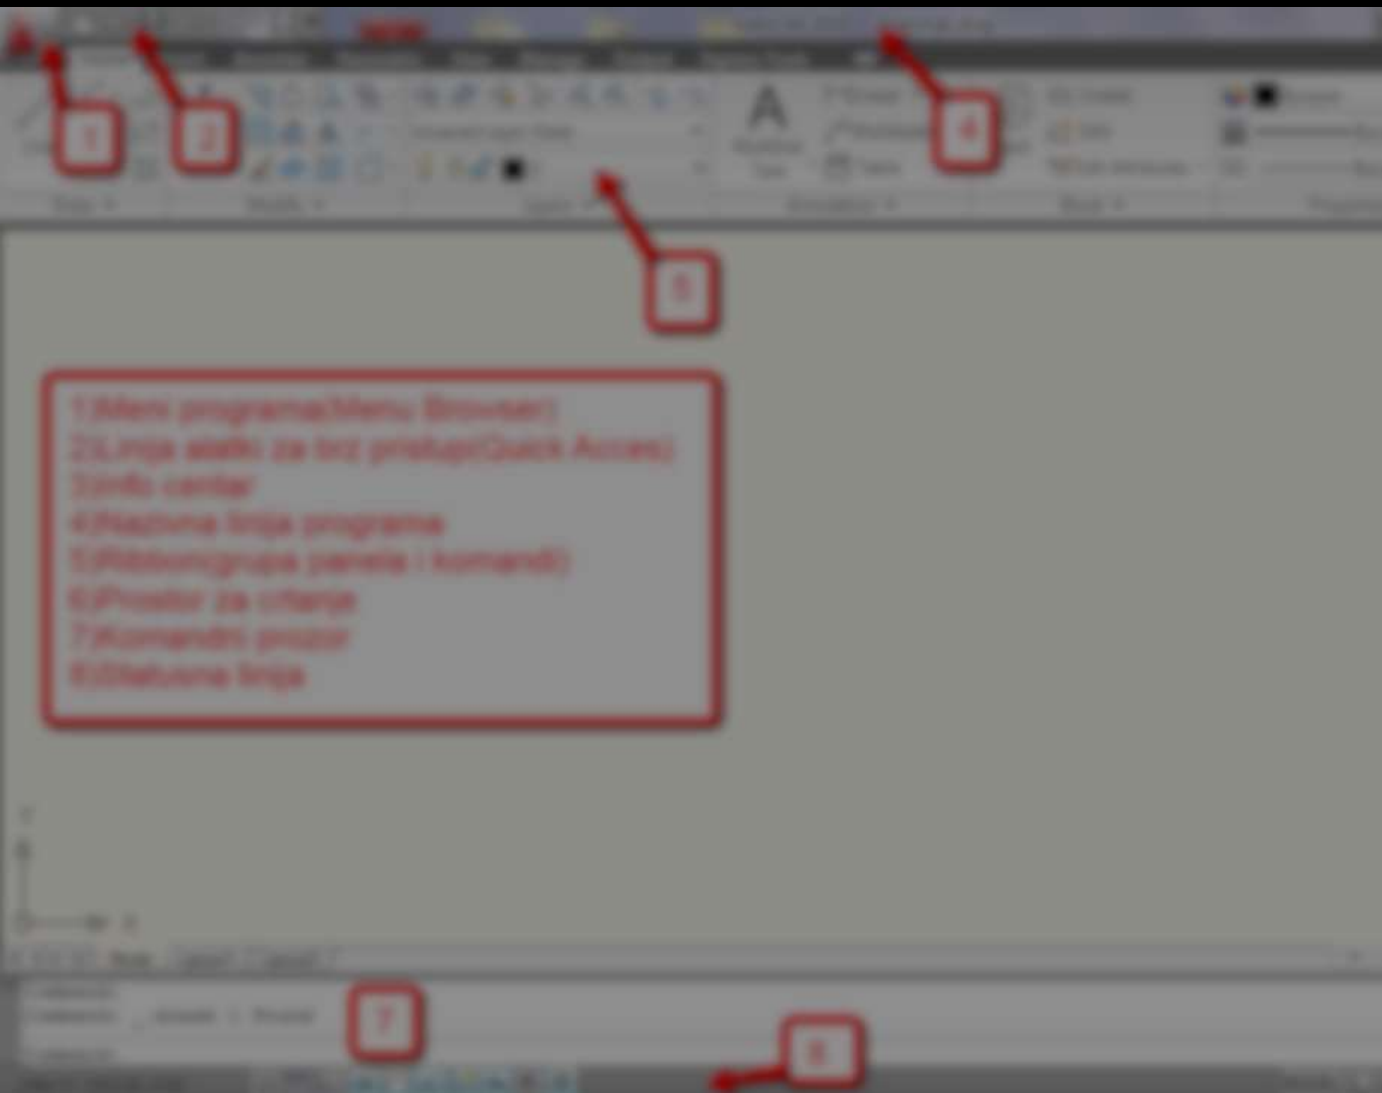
1

2

4

5

1)Meni programa(Menu Browser)
2)Linija alatki za brz pristup(Quick Acces)
3)Info centar
4)Nazivna linija programa
5)Ribbon(grupa panela i komandi)
6)Prostor za crtanje
7)Komandni prozor
8)Statusna linija

7

8